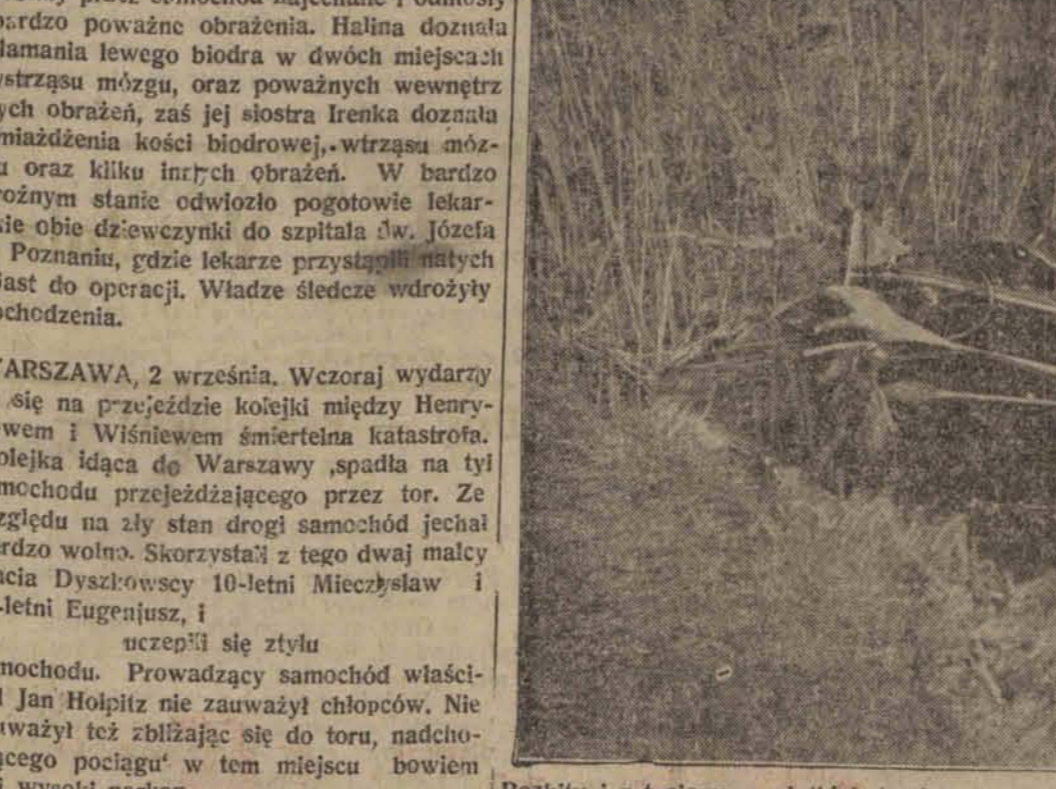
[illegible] bardzo poważne obrażenia. Halina doznała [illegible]łamania lewego biodra w dwóch miejscach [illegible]ystrząsu mózgu, oraz poważnych wewnętrz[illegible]ych obrażeń, zaś jej siostra Irenka doznała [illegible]miażdżenia kości biodrowej,. wtrząsu móz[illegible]u oraz kliku innych obrażeń. W bardzo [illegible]oźnym stanie odwiozło pogotowie lekar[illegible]sie obie dziewczynki do szpitala św. Józefa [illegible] Poznaniu, gdzie lekarze przystąpili natych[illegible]iast do operacji. Władze śledcze wdrożyły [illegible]chodzenia.

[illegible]ARSZAWA, 2 września. Wczoraj wydarzy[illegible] się na przejeździe kolejki między Henry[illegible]wem i Wiśniewem śmiertelna katastrofa. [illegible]olejka idąca do Warszawy ,spadła na tył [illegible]mochodu przejeżdżającego przez tor. Ze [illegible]zględu na zły stan drogi samochód jechał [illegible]rdzo wolno. Skorzystali z tego dwaj malcy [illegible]acia Dyszkowscy 10-letni Mieczysław i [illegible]letni Eugenjusz, i uczepili się ztyłu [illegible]mochodu. Prowadzący samochód właści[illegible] Jan Holpitz nie zauważył chłopców. Nie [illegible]ważył też zbliżając się do toru, nadcho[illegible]ącego pociągu' w tem miejscu bowiem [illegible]

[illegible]